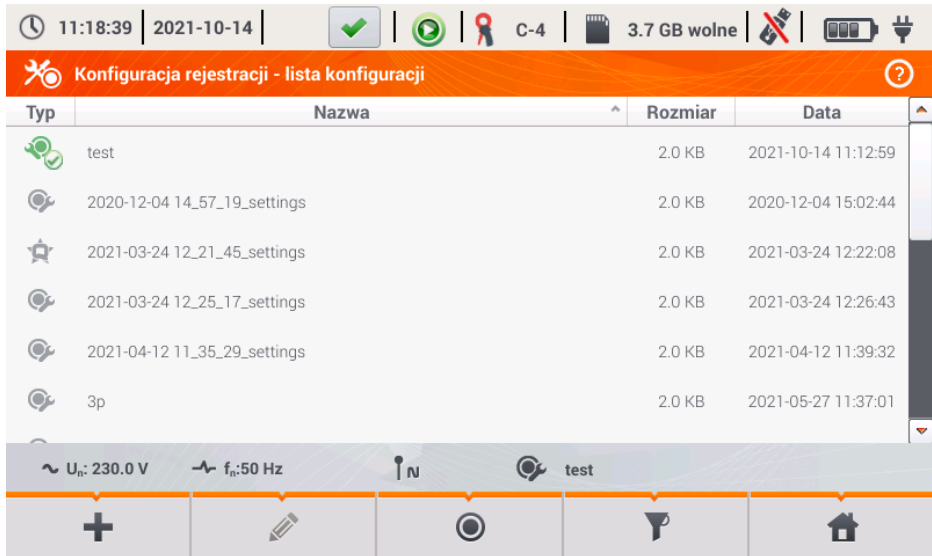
11:18:39 | 2021-10-14 | C-4 | 3.7 GB wolne

Konfiguracja rejestracji - lista konfiguracji

| Typ | Nazwa | Rozmiar | Data |
|---|---|---|---|
| | test | 2.0 KB | 2021-10-14 11:12:59 |
| | 2020-12-04 14_57_19_settings | 2.0 KB | 2020-12-04 15:02:44 |
| | 2021-03-24 12_21_45_settings | 2.0 KB | 2021-03-24 12:22:08 |
| | 2021-03-24 12_25_17_settings | 2.0 KB | 2021-03-24 12:26:43 |
| | 2021-04-12 11_35_29_settings | 2.0 KB | 2021-04-12 11:39:32 |
| | 3p | 2.0 KB | 2021-05-27 11:37:01 |

$U_n$: 230.0 V  $f_n$:50 Hz  N  test